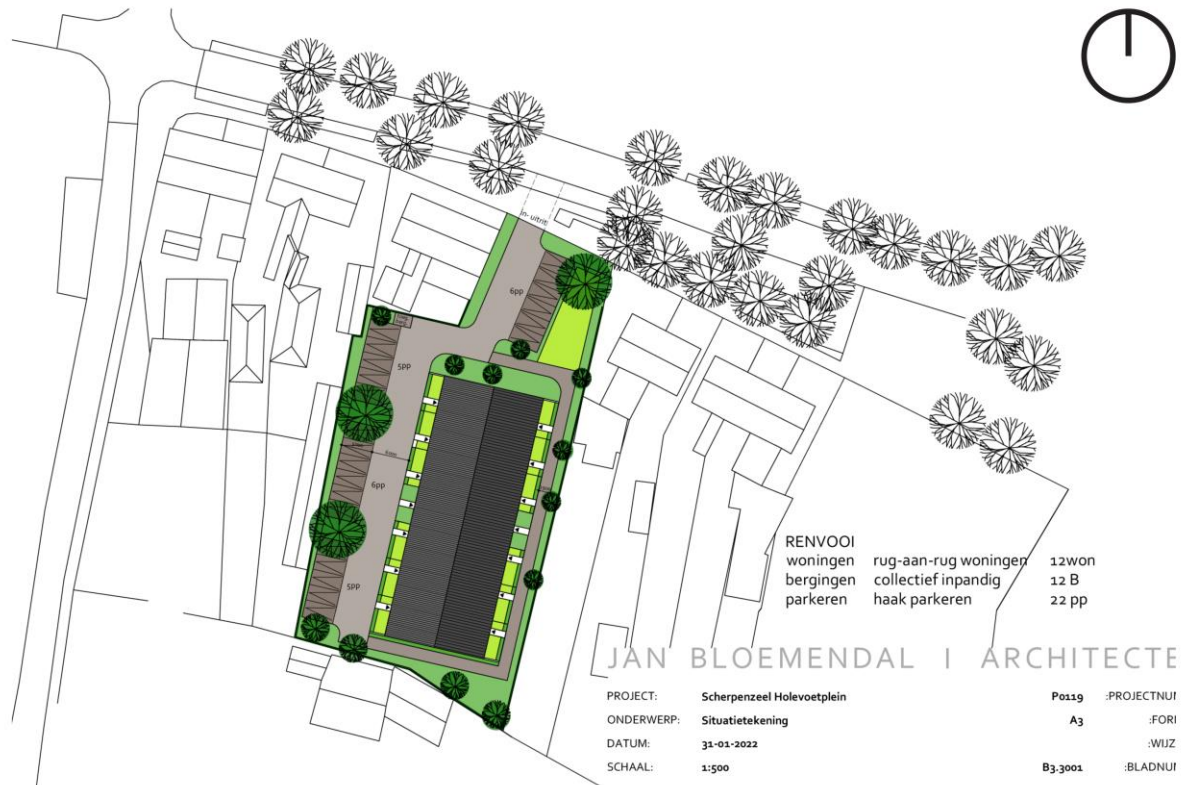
in-uitrit

6pp

5PP

6pp

5PP

RENVOOI
woningen rug-aan-rug woningen 12won
bergingen collectief inpandig 12 B
parkeren haak parkeren 22 pp

JAN BLOEMENDAL I ARCHITECTE

PROJECT: Scherpenzeel Holevoetplein P0119 :PROJECTNU
ONDERWERP: Situatietekening A3 :FOR
DATUM: 31-01-2022 :WIJZ
SCHAAL: 1:500 B3.3001 :BLADNU